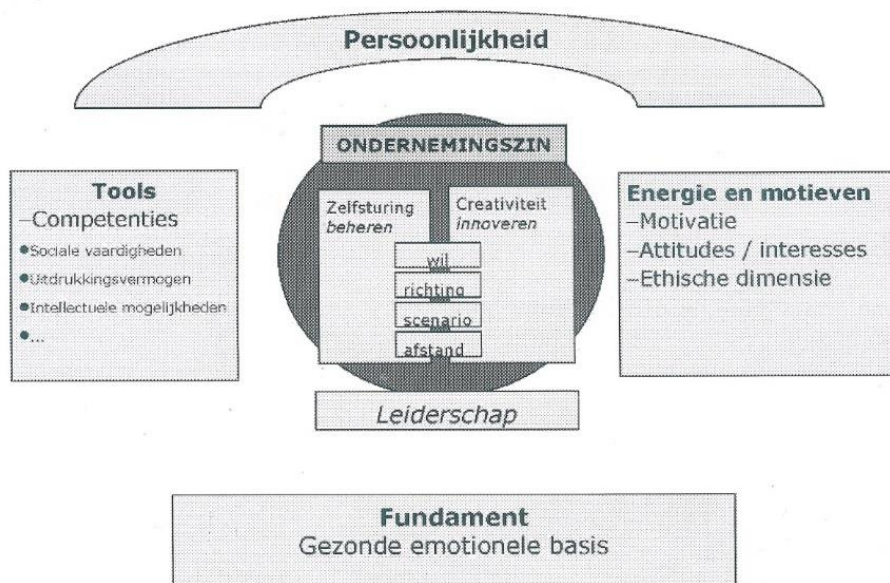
Persoonlijkheid

ONDERNEMINGSZIN

Tools
–Competenties
•Sociale vaardigheden
•Uitdrukkingsvermogen
•Intellectuele mogelijkheden
•...

Zelfsturing
*beheren*

Creativiteit
*innoveren*

wil
richting
scenario
afstand

Energie en motieven
–Motivatie
–Attitudes / interesses
–Ethische dimensie

*Leiderschap*

Fundament
Gezonde emotionele basis